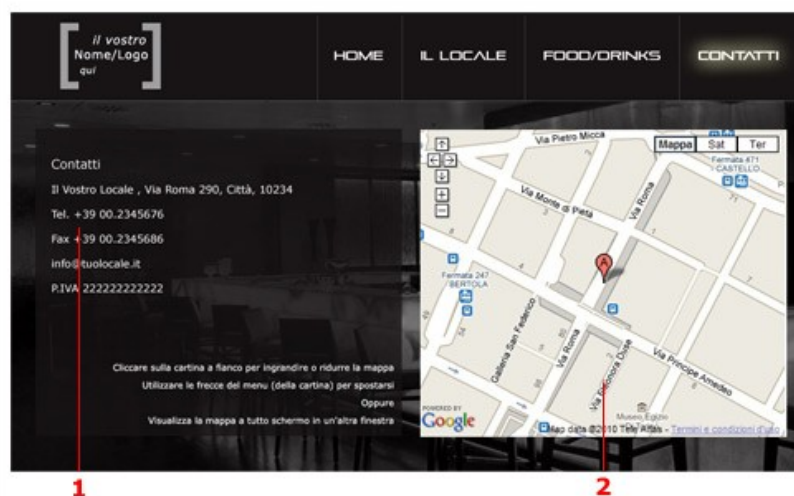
il vostro
Nome/Logo
qui

HOME IL LOCALE FOOD/DRINKS CONTATTI

Contatti

Il Vostro Locale , Via Roma 290, Città, 10234

Tel. +39 00.2345676

Fax +39 00.2345686

info@tuolocale.it

P.IVA 222222222222

Cliccare sulla cartina a fianco per ingrandire o ridurre la mappa

Utilizzare le frecce del menu (della cartina) per spostarsi

Oppure

Visualizza la mappa a tutto schermo in un'altra finestra

Mappa Sat Ter

Via Pietro Micca

Fermata 471 CASTELLO

Via Monte di Pietà

Via Roma

Fermata 247 BERTOLA

Galleria San Federico

Via Roma

Via Principe Amedeo

Via Eleonora Duse

Museo Egizio

POWERED BY Google

Map data ©2010 Tele Atlas - Termini e condizioni d'uso

1

2